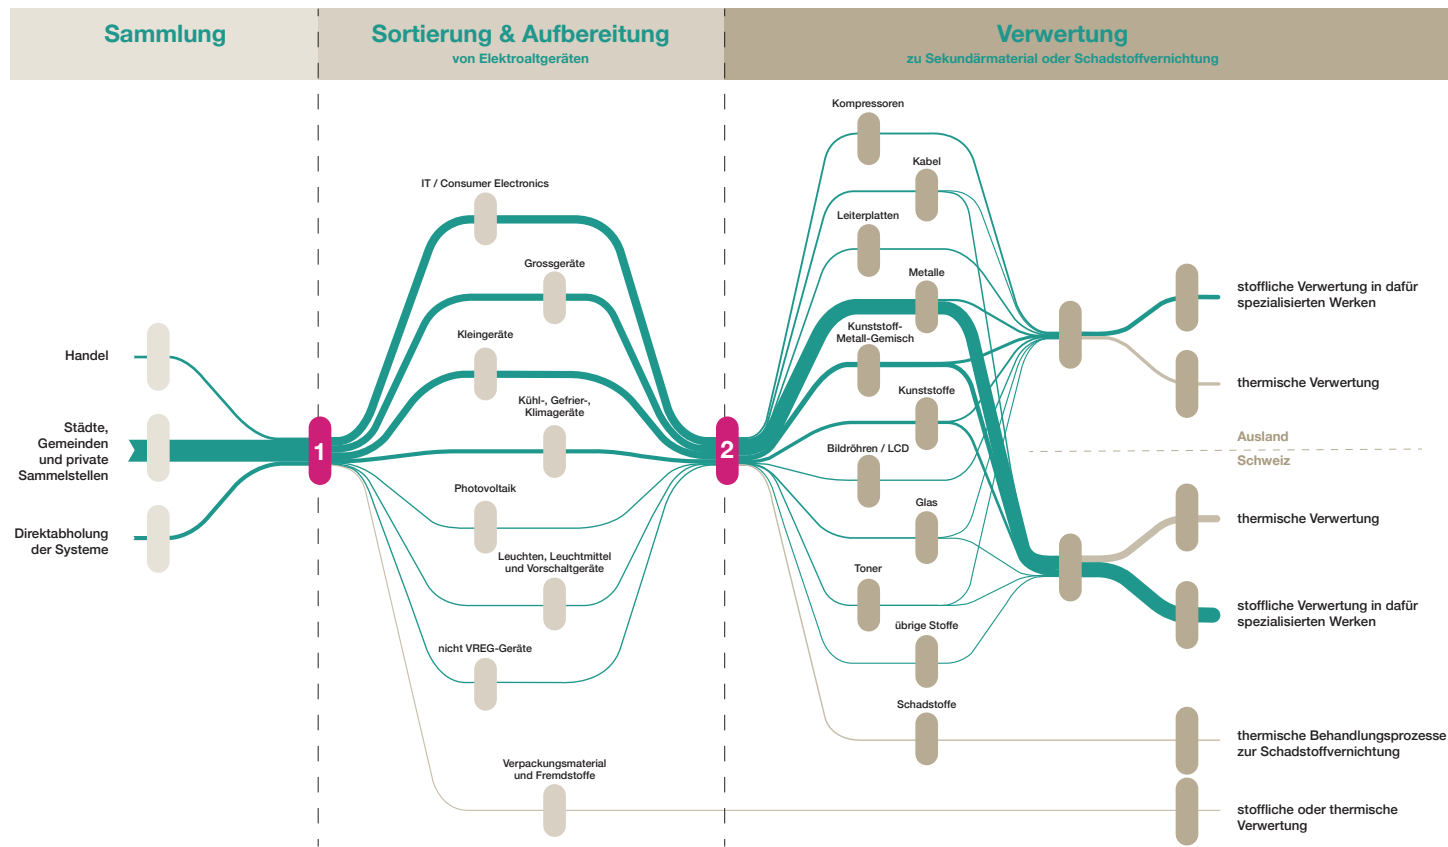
Sammlung

Sortierung & Aufbereitung
von Elektroaltgeräten

Verwertung
zu Sekundärmaterial oder Schadstoffvernichtung

Handel

Städte, Gemeinden und private Sammelstellen

Direktabholung der Systeme

1

IT / Consumer Electronics

Grossgeräte

Kleingeräte

Kühl-, Gefrier-, Klimageräte

Photovoltaik

Leuchten, Leuchtmittel und Vorschaltgeräte

nicht VREG-Geräte

Verpackungsmaterial und Fremdstoffe

2

Kompressoren

Kabel

Leiterplatten

Metalle

Kunststoff-Metall-Gemisch

Kunststoffe

Bildröhren / LCD

Glas

Toner

übrige Stoffe

Schadstoffe

stoffliche Verwertung in dafür spezialisierten Werken

thermische Verwertung

Ausland

Schweiz

thermische Verwertung

stoffliche Verwertung in dafür spezialisierten Werken

thermische Behandlungsprozesse zur Schadstoffvernichtung

stoffliche oder thermische Verwertung